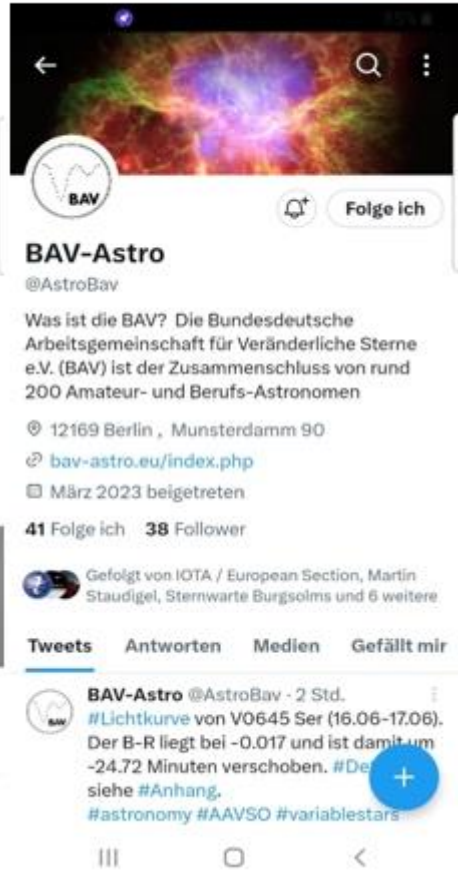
BAV

Folge ich

BAV-Astro
@AstroBav

Was ist die BAV? Die Bundesdeutsche Arbeitsgemeinschaft für Veränderliche Sterne e.V. (BAV) ist der Zusammenschluss von rund 200 Amateur- und Berufs-Astronomen

12169 Berlin , Munsterdamm 90
bav-astro.eu/index.php
März 2023 beigetreten

41 Folge ich 38 Follower

Gefolgt von IOTA / European Section, Martin Staudigel, Sternwarte Burgsolms und 6 weitere

Tweets Antworten Medien Gefällt mir

BAV-Astro @AstroBav · 2 Std.
#Lichtkurve von V0645 Ser (16.06-17.06). Der B-R liegt bei -0.017 und ist damit um -24.72 Minuten verschoben. #De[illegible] siehe #Anhang.
#astronomy #AAVSO #variablestars

+